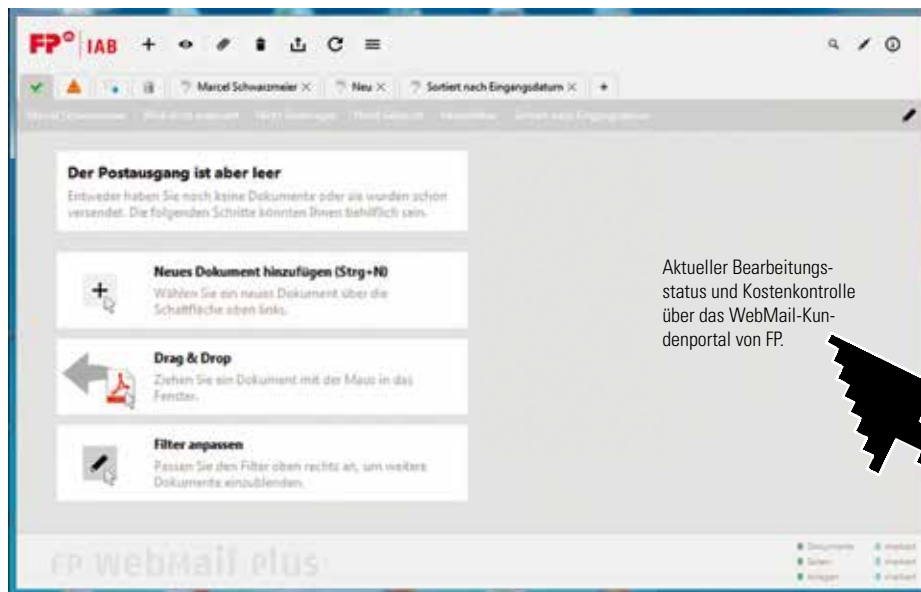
FP° IAB

Marcel Schwarzmeier × Neu × Sortiert nach Eingangsdatum × +

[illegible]

Der Postausgang ist aber leer

Entweder haben Sie noch keine Dokumente oder sie wurden schon versendet. Die folgenden Schritte könnten Ihnen behilflich sein.

Neues Dokument hinzufügen (Strg+N)

Wählen Sie ein neues Dokument über die Schaltfläche oben links.

Drag & Drop

Ziehen Sie ein Dokument mit der Maus in das Fenster.

Filter anpassen

Passen Sie den Filter oben rechts an, um weitere Dokumente einzublenden.

Aktueller Bearbeitungsstatus und Kostenkontrolle über das WebMail-Kundenportal von FP.

FP WebMail plus

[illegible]